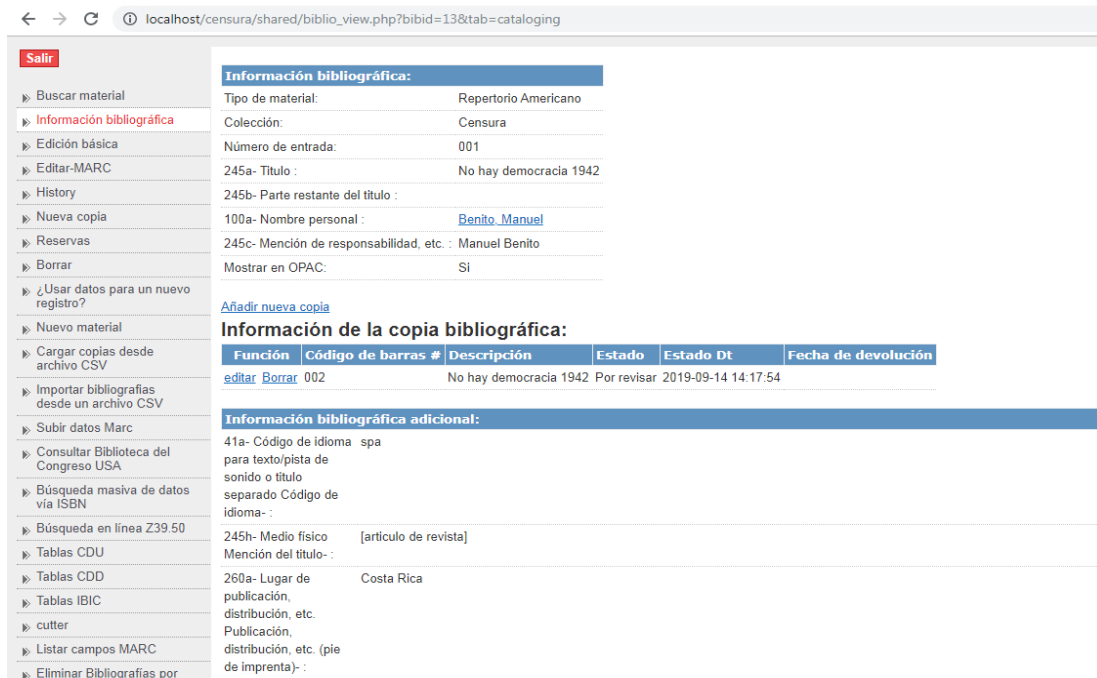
localhost/censura/shared/biblio_view.php?bibid=13&tab=cataloging

Salir

Buscar material
Información bibliográfica
Edición básica
Editar-MARC
History
Nueva copia
Reservas
Borrar
¿Usar datos para un nuevo registro?
Nuevo material
Cargar copias desde archivo CSV
Importar bibliografías desde un archivo CSV
Subir datos Marc
Consultar Biblioteca del Congreso USA
Búsqueda masiva de datos vía ISBN
Búsqueda en línea Z39.50
Tablas CDU
Tablas CDD
Tablas IBIC
cutter
Listar campos MARC
Eliminar Bibliografías por

| Información bibliográfica: | |
|---|---|
| Tipo de material: | Repertorio Americano |
| Colección: | Censura |
| Número de entrada: | 001 |
| 245a- Titulo : | No hay democracia 1942 |
| 245b- Parte restante del titulo : | |
| 100a- Nombre personal : | Benito, Manuel |
| 245c- Mención de responsabilidad, etc. : | Manuel Benito |
| Mostrar en OPAC: | Si |

Añadir nueva copia

Información de la copia bibliográfica:

| Función | Código de barras # | Descripción | Estado | Estado Dt | Fecha de devolución |
|---|---|---|---|---|---|
| editar Borrar | 002 | No hay democracia 1942 | Por revisar | 2019-09-14 14:17:54 | |

| Información bibliográfica adicional: | |
|---|---|
| 41a- Código de idioma para texto/pista de sonido o titulo separado Código de idioma- : | spa |
| 245h- Medio físico Mención del titulo- : | [articulo de revista] |
| 260a- Lugar de publicación, distribución, etc. Publicación, distribución, etc. (pie de imprenta)- : | Costa Rica |